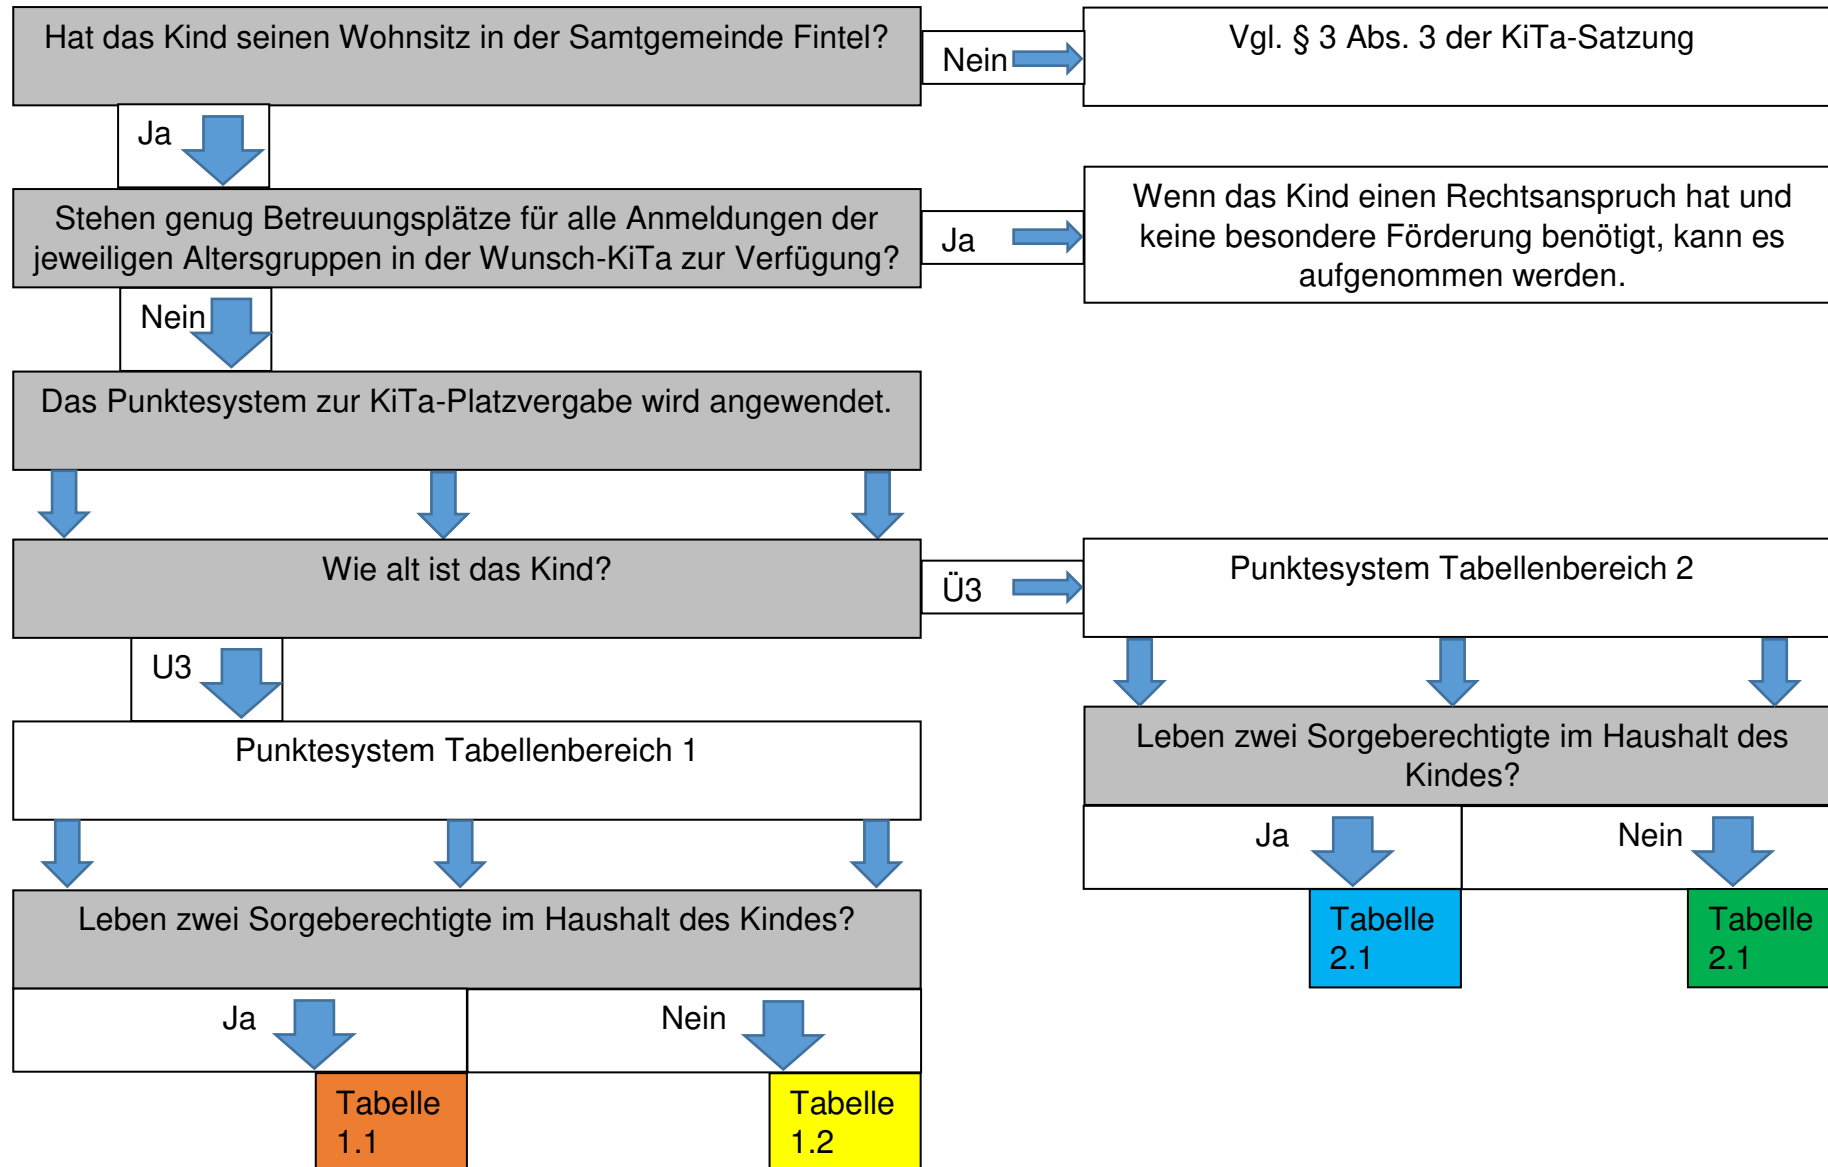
Hat das Kind seinen Wohnsitz in der Samtgemeinde Fintel?

Nein

Vgl. § 3 Abs. 3 der KiTa-Satzung

Ja

Stehen genug Betreuungsplätze für alle Anmeldungen der jeweiligen Altersgruppen in der Wunsch-KiTa zur Verfügung?

Ja

Wenn das Kind einen Rechtsanspruch hat und keine besondere Förderung benötigt, kann es aufgenommen werden.

Nein

Das Punktesystem zur KiTa-Platzvergabe wird angewendet.

Wie alt ist das Kind?

Ü3

Punktesystem Tabellenbereich 2

U3

Punktesystem Tabellenbereich 1

Leben zwei Sorgeberechtigte im Haushalt des Kindes?

Ja

Nein

Tabelle 2.1

Tabelle 2.1

Leben zwei Sorgeberechtigte im Haushalt des Kindes?

Ja

Nein

Tabelle 1.1

Tabelle 1.2